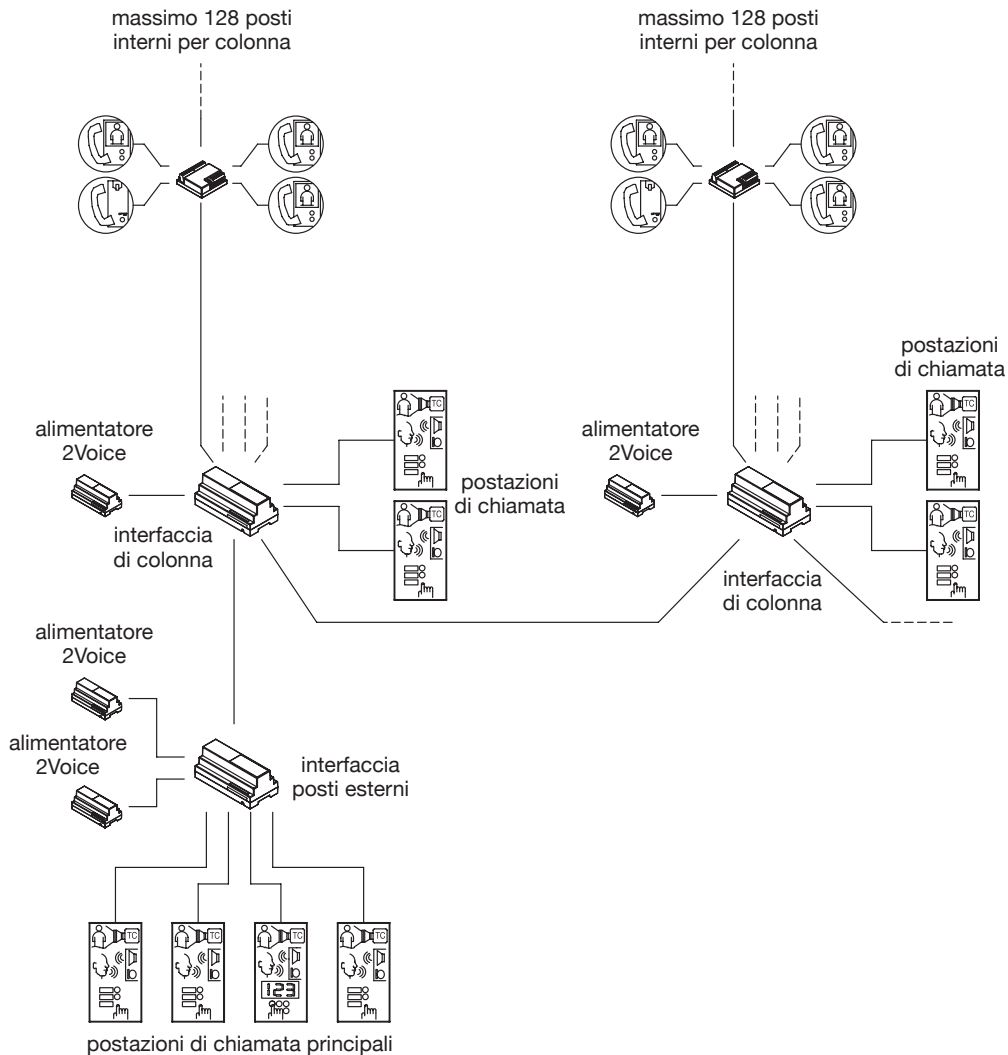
massimo 128 posti interni per colonna

massimo 128 posti interni per colonna

postazioni di chiamata

alimentatore 2Voice

TC

TC

postazioni di chiamata

alimentatore 2Voice

TC

interfaccia di colonna

TC

TC

interfaccia di colonna

alimentatore 2Voice

alimentatore 2Voice

interfaccia posti esterni

TC

TC

TC

TC

123

postazioni di chiamata principali